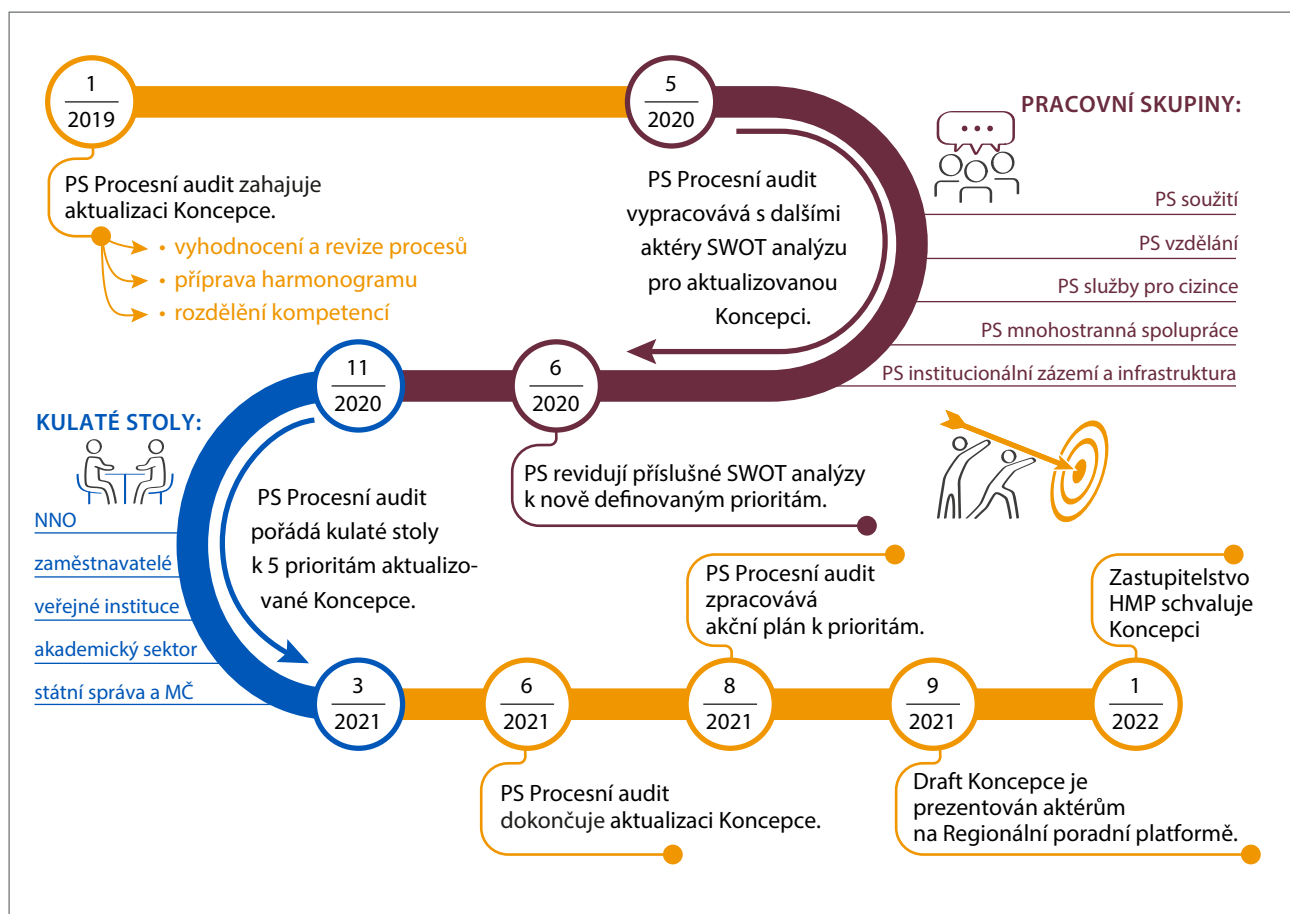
$\frac{1}{2019}$

PS Procesní audit zahajuje aktualizaci Koncepce.

• vyhodnocení a revize procesů
• příprava harmonogramu
• rozdělení kompetencí

$\frac{5}{2020}$

PS Procesní audit vypracovává s dalšími aktéry SWOT analýzu pro aktualizovanou Koncepci.

PRACOVNÍ SKUPINY:

PS soužití

PS vzdělání

PS služby pro cizince

PS mnohostranná spolupráce

PS institucionální zázemí a infrastruktura

$\frac{11}{2020}$

$\frac{6}{2020}$

PS revidují příslušné SWOT analýzy k nově definovaným prioritám.

KULATÉ STOLY:

NNO

zaměstnavatelé

veřejné instituce

akademický sektor

státní správa a MČ

PS Procesní audit pořádá kulaté stoly k 5 prioritám aktualizované Koncepce.

PS Procesní audit zpracovává akční plán k prioritám.

Zastupitelstvo HMP schvaluje Koncepci

$\frac{3}{2021}$

$\frac{6}{2021}$

$\frac{8}{2021}$

$\frac{9}{2021}$

$\frac{1}{2022}$

PS Procesní audit dokončuje aktualizaci Koncepce.

Draft Koncepce je prezentován aktérům na Regionální poradní platformě.